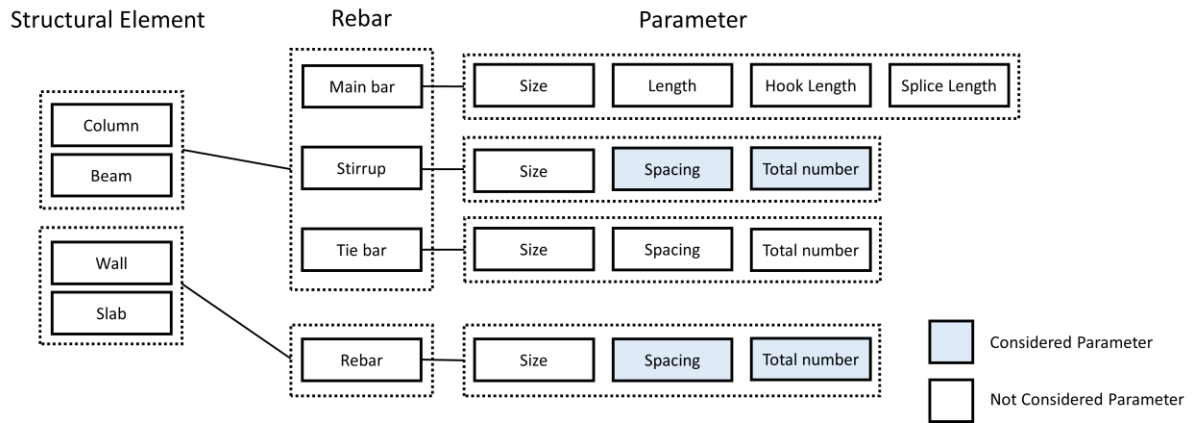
Structural Element

Rebar

Parameter

Column

Beam

Wall

Slab

Main bar

Stirrup

Tie bar

Rebar

Size

Length

Hook Length

Splice Length

Size

Spacing

Total number

Size

Spacing

Total number

Size

Spacing

Total number

Considered Parameter

Not Considered Parameter